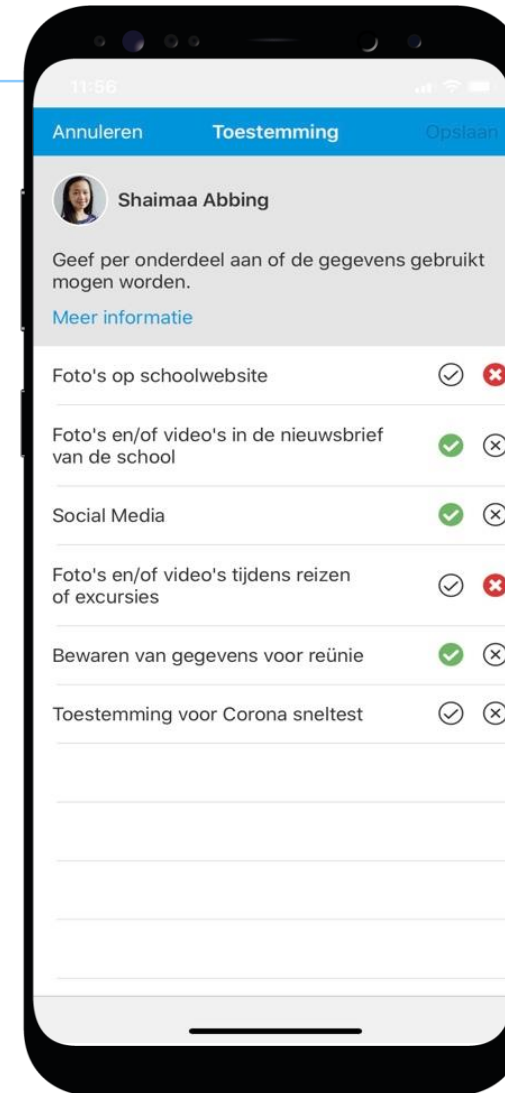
11:56

Annuleren Toestemming Opslaan

Shaimaa Abbing

Geef per onderdeel aan of de gegevens gebruikt mogen worden.

Meer informatie

Foto's op schoolwebsite

Foto's en/of video's in de nieuwsbrief van de school

Social Media

Foto's en/of video's tijdens reizen of excursies

Bewaren van gegevens voor reünie

Toestemming voor Corona sneltest